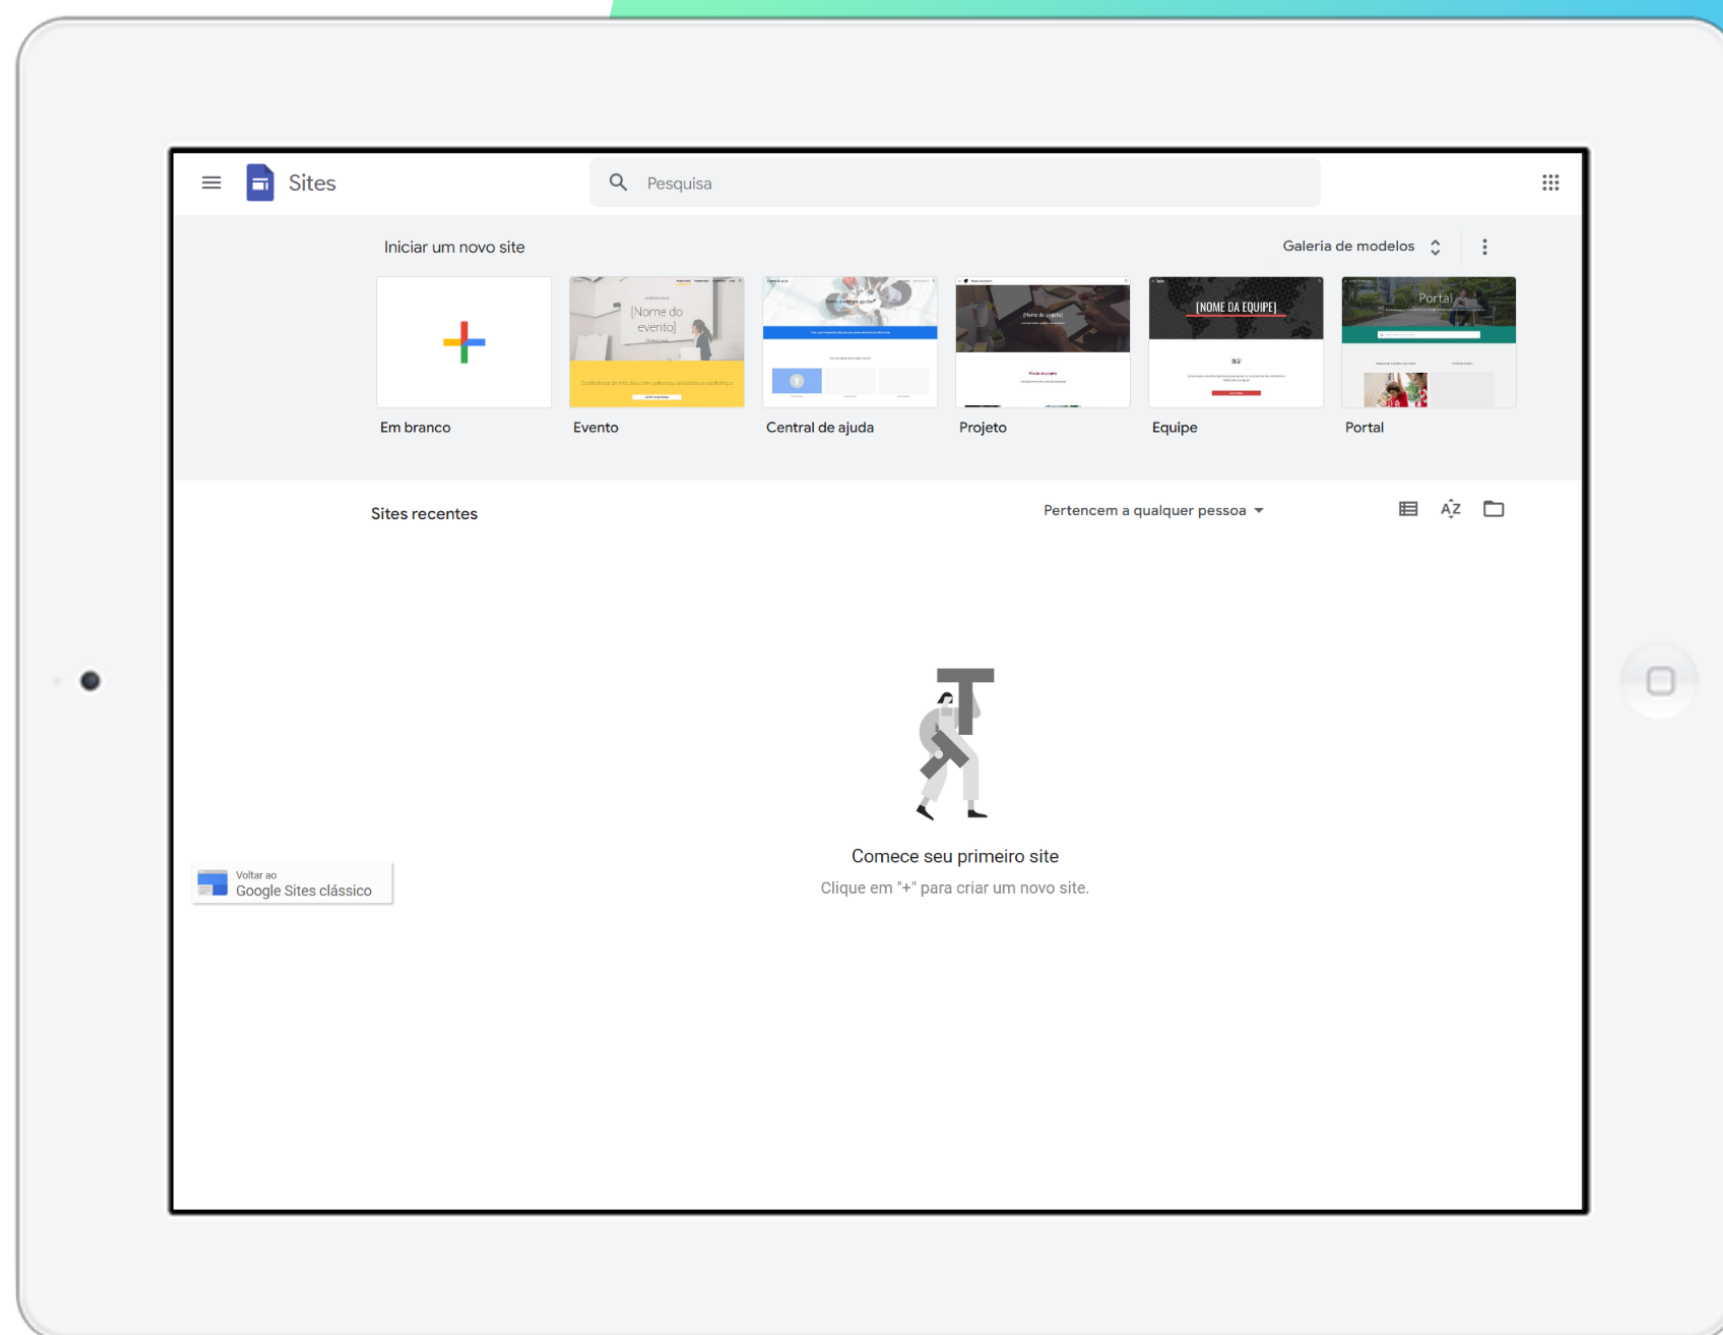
Sites

Pesquisa

Iniciar um novo site

Galeria de modelos

[Nome do evento]

[NOME DA EQUIPE]

Portal

Em branco

Evento

Central de ajuda

Projeto

Equipe

Portal

Sites recentes

Pertencem a qualquer pessoa

Comece seu primeiro site

Clique em "+" para criar um novo site.

Voltar ao
Google Sites clássico